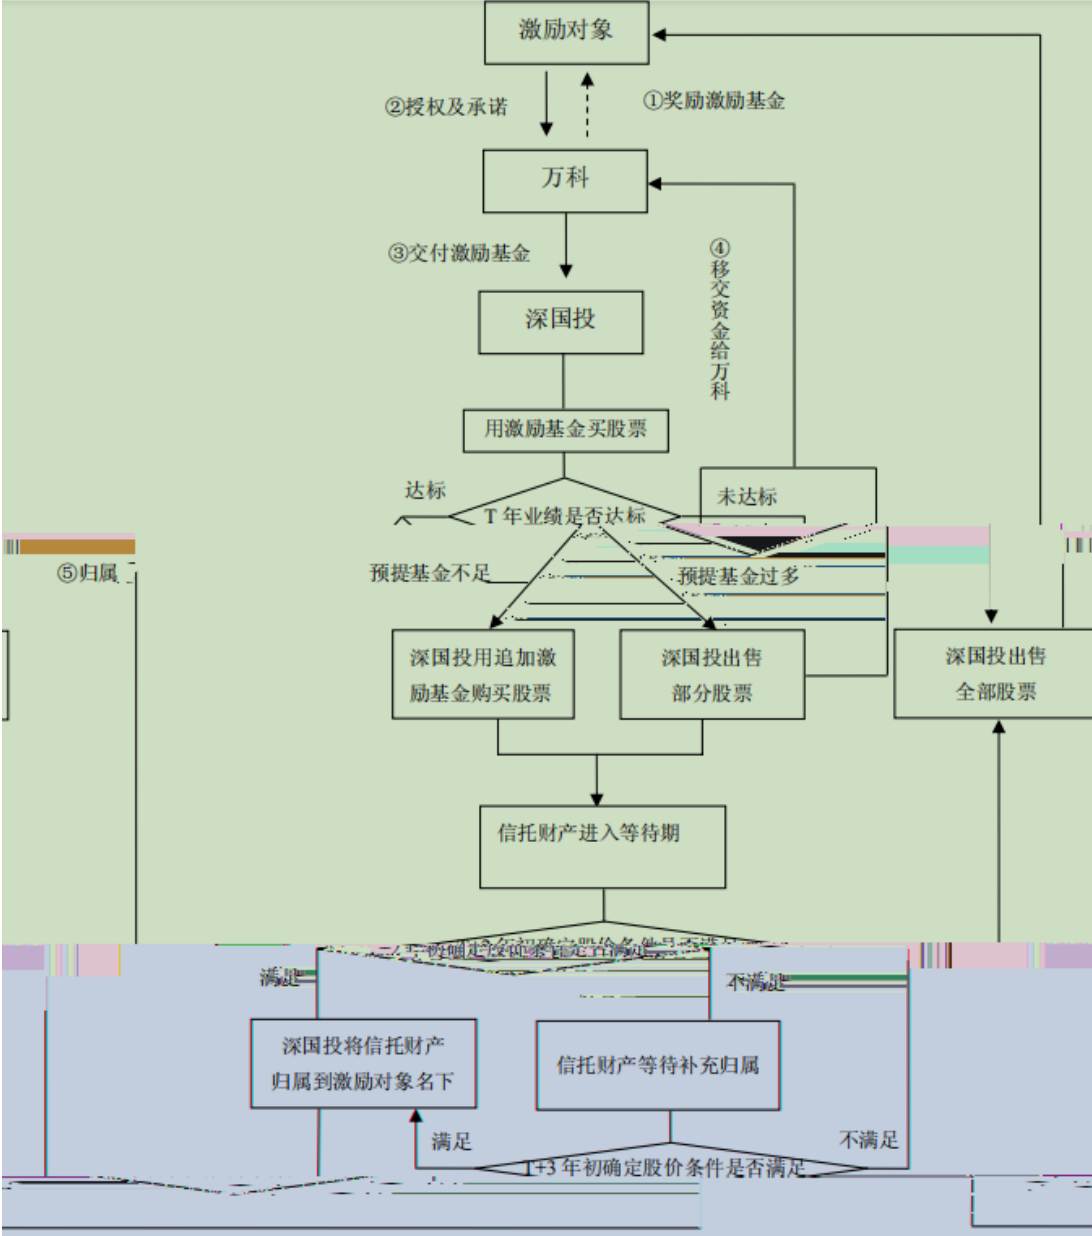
激励对象

②授权及承诺

①奖励激励基金

万科

③交付激励基金

④移交资金给万科

深国投

用激励基金买股票

达标

未达标

T 年业绩是否达标

⑤归属

预提基金不足

预提基金过多

深国投用追加激励基金购买股票

深国投出售部分股票

深国投出售全部股票

信托财产进入等待期

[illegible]

满足

不满足

深国投将信托财产归属到激励对象名下

信托财产等待补充归属

满足

不满足

T+3 年初确定股价条件是否满足